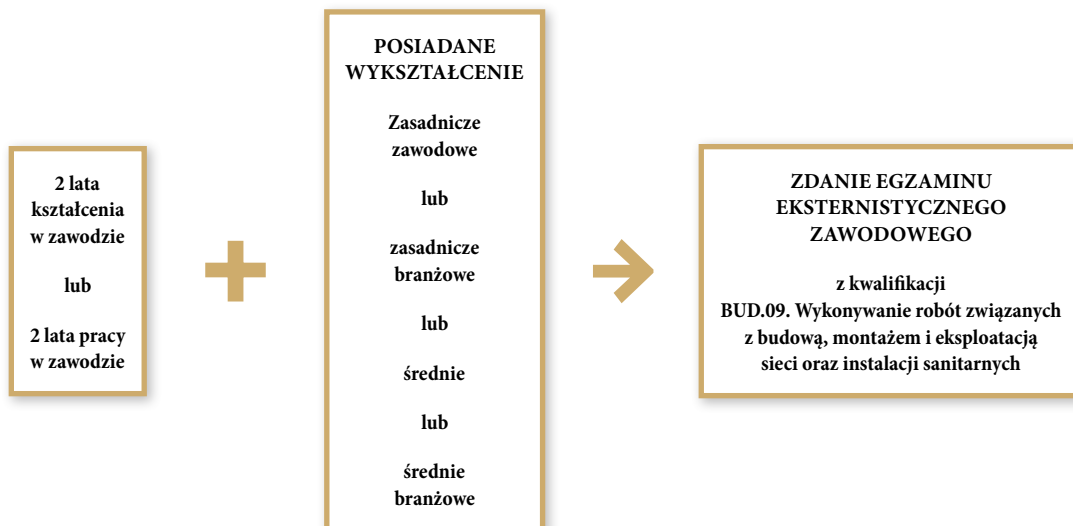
2 lata kształcenia w zawodzie

lub

2 lata pracy w zawodzie

POSIADANE WYKSZTAŁCENIE

Zasadnicze zawodowe

lub

zasadnicze branżowe

lub

średnie

lub

średnie branżowe

ZDANIE EGZAMINU EKSTERNISTYCZNEGO ZAWODOWEGO

z kwalifikacji BUD.09. Wykonywanie robót związanych z budową, montażem i eksploatacją sieci oraz instalacji sanitarnych